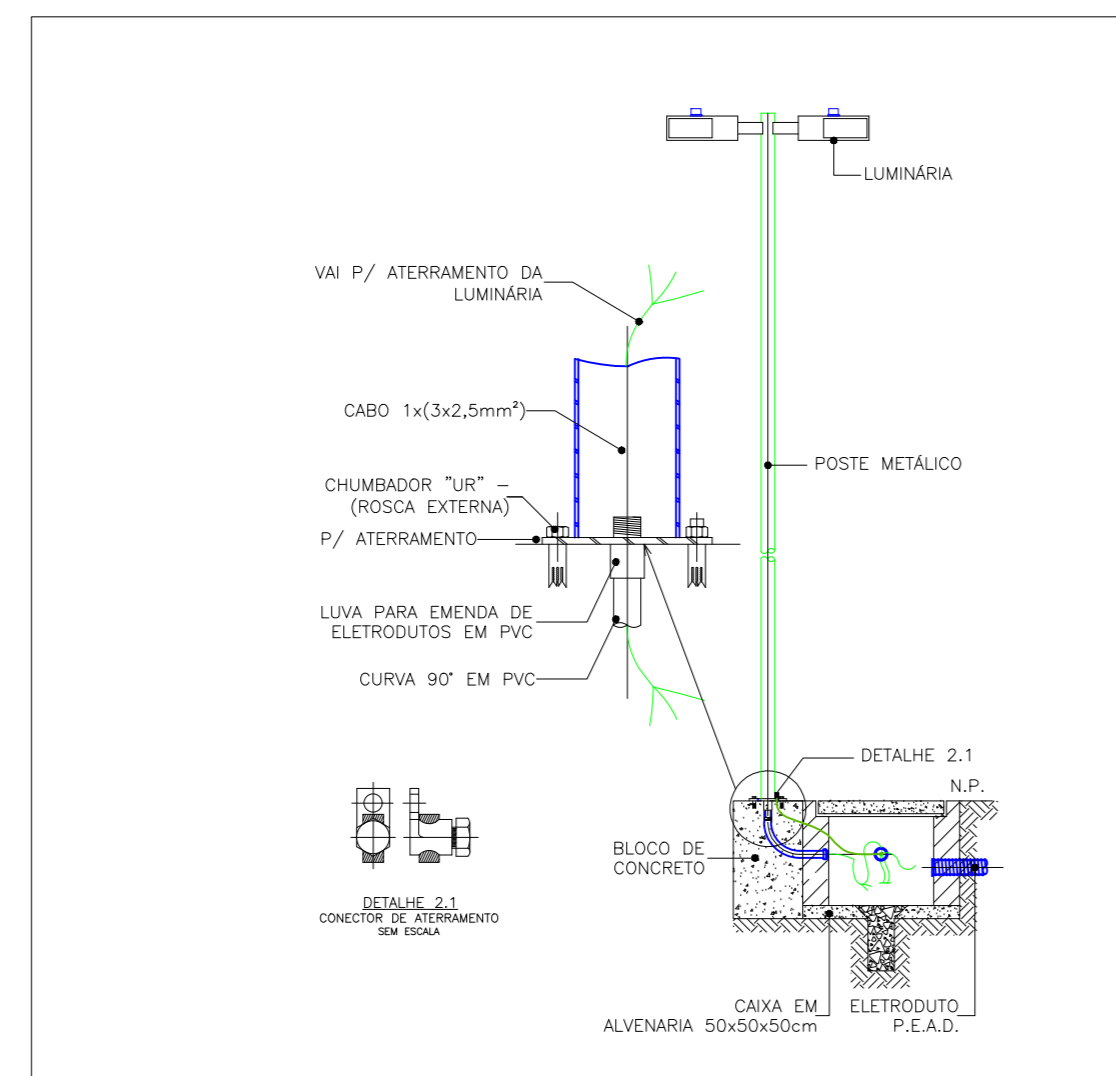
LUMINÁRIA

VAI P/ ATERRAMENTO DA LUMINÁRIA

CABO 1x(3x2,5mm²)

POSTE METÁLICO

CHUMBADOR "UR" – (ROSCA EXTERNA)

P/ ATERRAMENTO

LUVA PARA EMENDA DE ELETRODUTOS EM PVC

CURVA 90° EM PVC

DETALHE 2.1

N.P.

BLOCO DE CONCRETO

DETALHE 2.1
CONECTOR DE ATERRAMENTO
SEM ESCALA

CAIXA EM ALVENARIA 50x50x50cm

ELETRODUTO P.E.A.D.